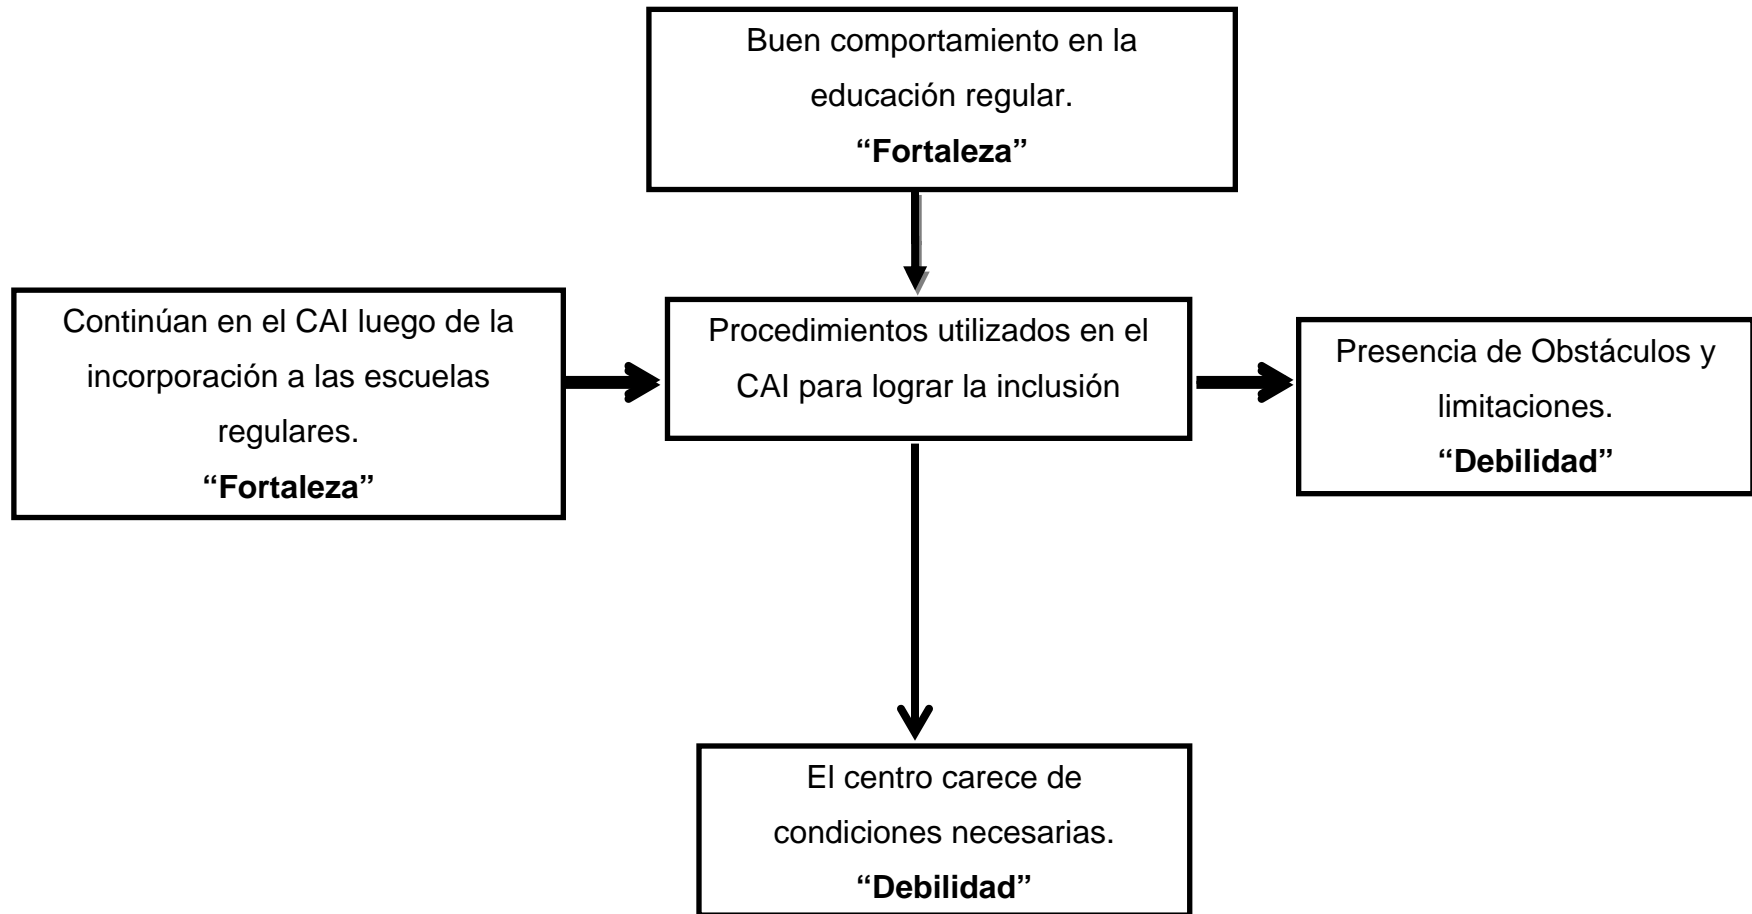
Buen comportamiento en la educación regular.
**“Fortaleza”**

Continúan en el CAI luego de la incorporación a las escuelas regulares.
**“Fortaleza”**

Procedimientos utilizados en el CAI para lograr la inclusión

Presencia de Obstáculos y limitaciones.
**“Debilidad”**

El centro carece de condiciones necesarias.
**“Debilidad”**